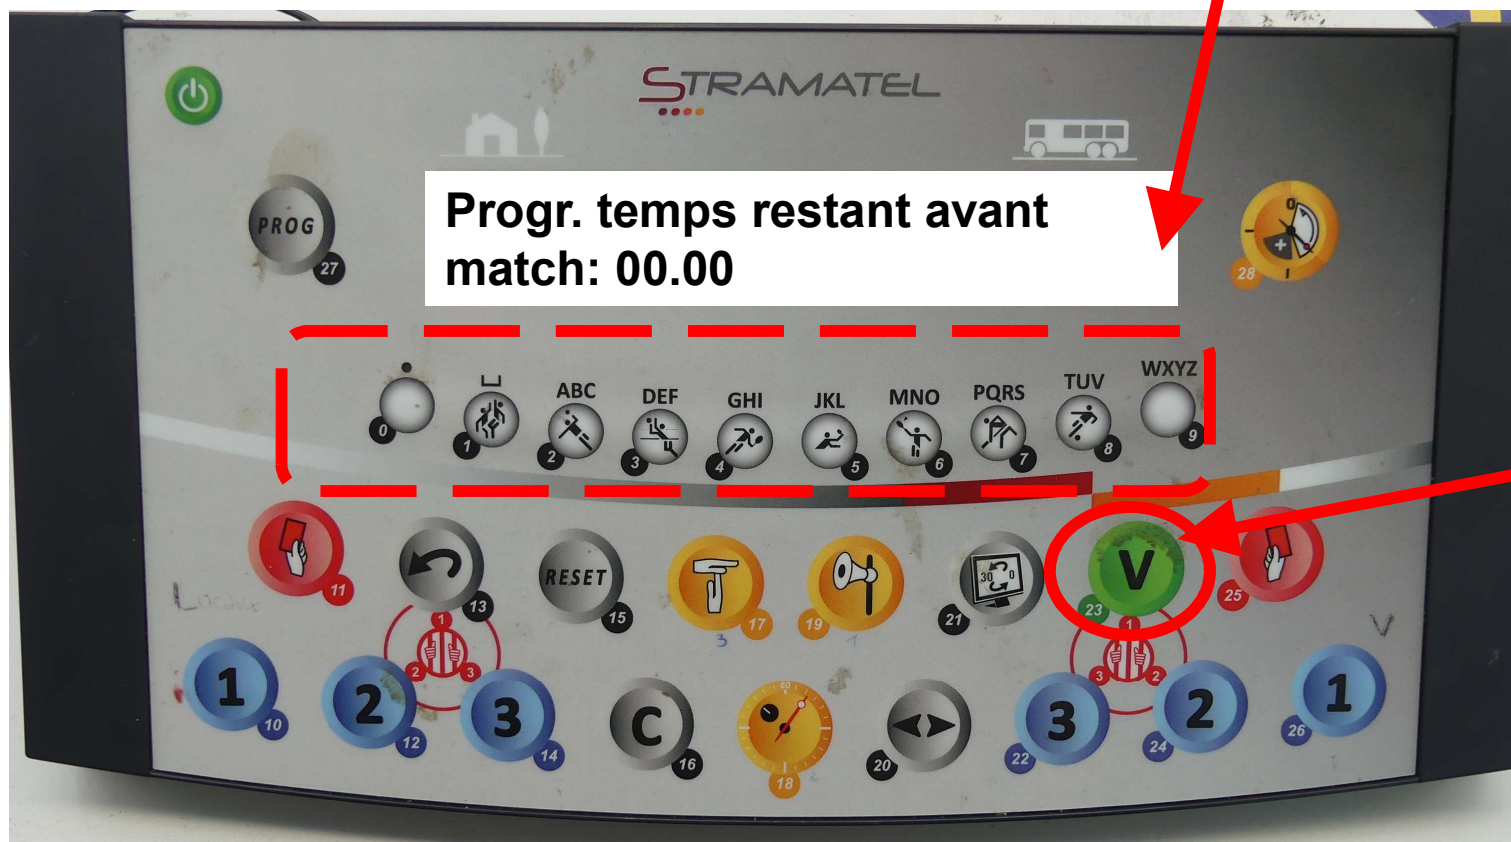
STRAMATEL

Progr. temps restant avant match: 00.00

PROG 27

28

ABC DEF GHI JKL MNO PQRS TUV WXYZ

0 1 2 3 4 5 6 7 8 9

11 13 RESET 15 17 19 21 V 23 25

1 2 3 1 2 3

1 10 2 12 3 14 C 16 18 20 3 22 2 24 1 26